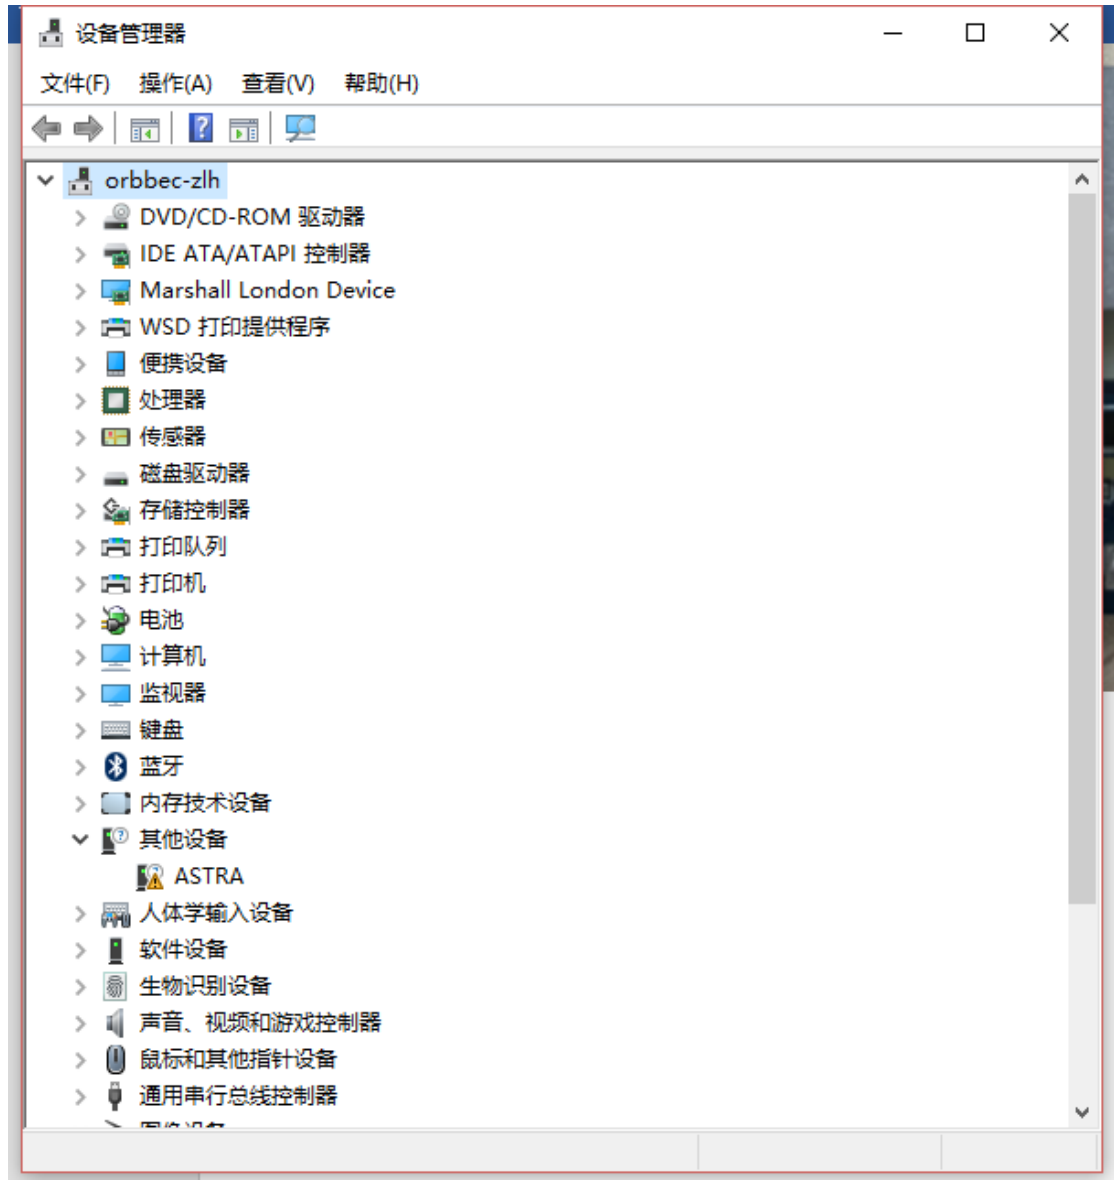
设备管理器

文件(F) 操作(A) 查看(V) 帮助(H)

orbbec-zlh
DVD/CD-ROM 驱动器
IDE ATA/ATAPI 控制器
Marshall London Device
WSD 打印提供程序
便携设备
处理器
传感器
磁盘驱动器
存储控制器
打印队列
打印机
电池
计算机
监视器
键盘
蓝牙
内存技术设备
其他设备
ASTRA
人体学输入设备
软件设备
生物识别设备
声音、视频和游戏控制器
鼠标和其他指针设备
通用串行总线控制器
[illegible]